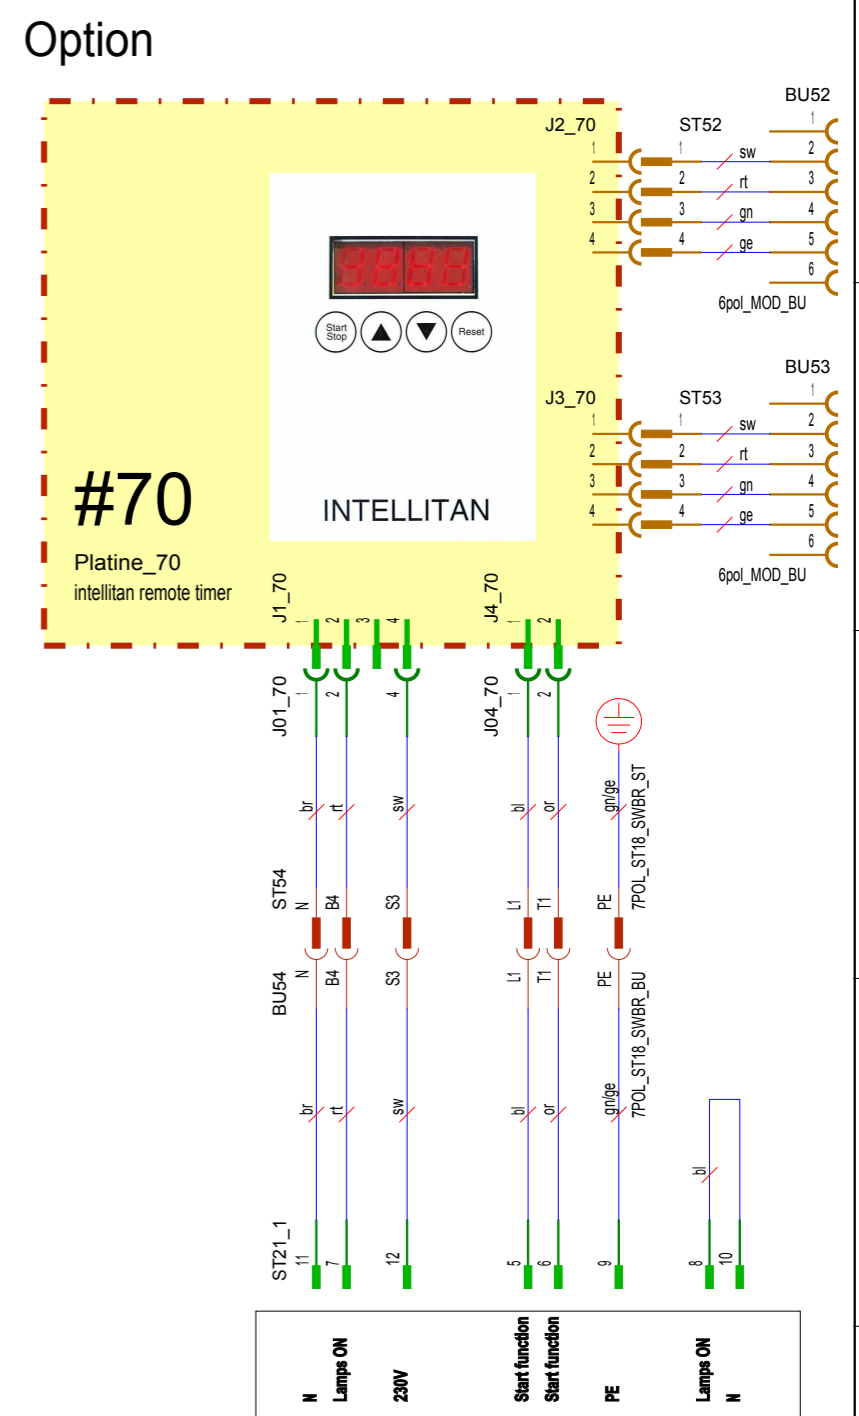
Option

#70
Platine_70
intellitan remote timer

Start Stop
Reset
INTELLITAN

J2_70
1
2
3
4
ST52
1 sw
2 rt
3 gn
4 ge
BU52
1
2
3
4
5
6
6pol_MOD_BU

J3_70
1
2
3
4
ST53
1 sw
2 rt
3 gn
4 ge
BU53
1
2
3
4
5
6
6pol_MOD_BU

J1_70
1 2 3 4
J01_70
1 2 4
br rt sw

J4_70
1 2
J04_70
1 2
bl or
gn/ge

ST54
N B4 S3 L1 T1 PE
7POL_ST18_SWBR_ST
BU54
N B4 S3 L1 T1 PE
7POL_ST18_SWBR_BU

br rt sw bl or gn/ge
bl

ST21_1
11 7 12 5 6 9 8 10

N
Lamps ON
230V
Start function
Start function
PE
Lamps ON
N